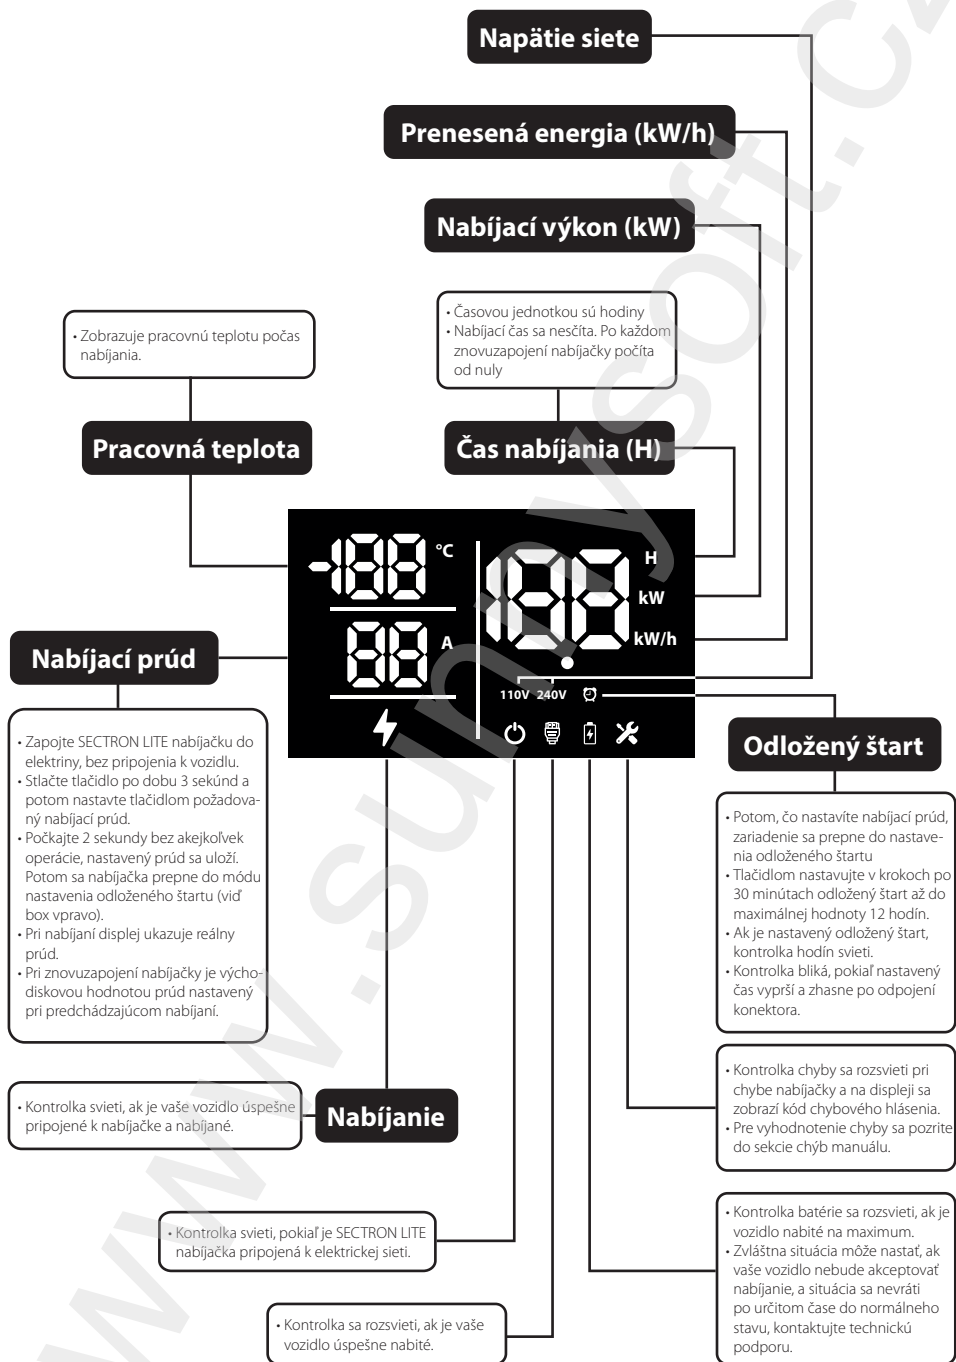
Napätie siete

Prenesená energia (kW/h)

Nabíjací výkon (kW)

• Zobrazuje pracovnú teplotu počas nabíjania.

• Časovou jednotkou sú hodiny
• Nabíjací čas sa nesčíta. Po každom znovuzapojení nabíjačky počíta od nuly

Pracovná teplota

Čas nabíjania (H)

-188 °C

188 H kW kW/h

Nabíjací prúd

88 A

110V 240V

Odložený štart

• Zapojte SECTRON LITE nabíjačku do elektriny, bez pripojenia k vozidlu.
• Stlačte tlačidlo po dobu 3 sekúnd a potom nastavte tlačidlom požadovaný nabíjací prúd.
• Počkajte 2 sekundy bez akejkoľvek operácie, nastavený prúd sa uloží. Potom sa nabíjačka prepne do módu nastavenia odloženého štartu (viď box vpravo).
• Pri nabíjaní displej ukazuje reálny prúd.
• Pri znovuzapojení nabíjačky je východiskovou hodnotou prúd nastavený pri predchádzajúcom nabíjaní.

• Potom, čo nastavíte nabíjací prúd, zariadenie sa prepne do nastavenia odloženého štartu
• Tlačidlom nastavujte v krokoch po 30 minútach odložený štart až do maximálnej hodnoty 12 hodín.
• Ak je nastavený odložený štart, kontrolka hodín svieti.
• Kontrolka bliká, pokiaľ nastavený čas vyprší a zhasne po odpojení konektora.

• Kontrolka chyby sa rozsvieti pri chybe nabíjačky a na displeji sa zobrazí kód chybového hlásenia.
• Pre vyhodnotenie chyby sa pozrite do sekcie chýb manuálu.

• Kontrolka svieti, ak je vaše vozidlo úspešne pripojené k nabíjačke a nabíjané.

Nabíjanie

• Kontrolka svieti, pokiaľ je SECTRON LITE nabíjačka pripojená k elektrickej sieti.

• Kontrolka batérie sa rozsvieti, ak je vozidlo nabité na maximum.
• Zvláštna situácia môže nastať, ak vaše vozidlo nebude akceptovať nabíjanie, a situácia sa nevráti po určitom čase do normálneho stavu, kontaktujte technickú podporu.

• Kontrolka sa rozsvieti, ak je vaše vozidlo úspešne nabité.

www.sunnysoft.cz